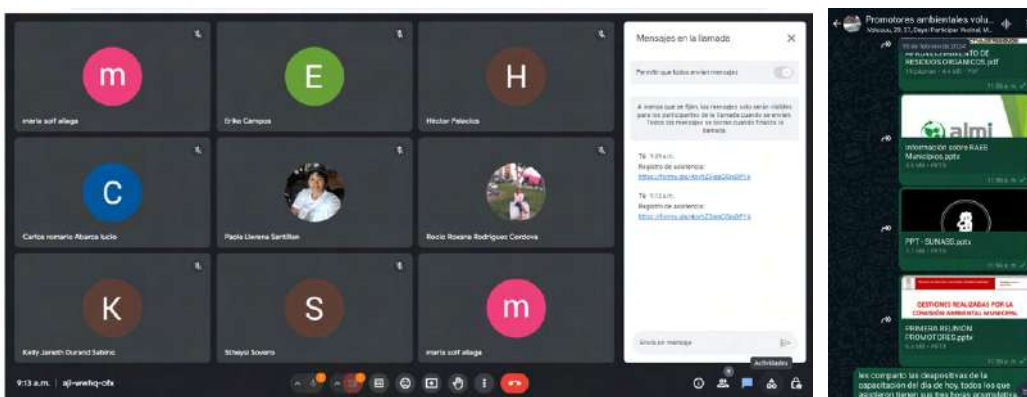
m

maria solf allaga

E

Erika Campos

H

Héctor Palacios

C

Carlos romario Abarca lucio

Paola Llerena Santillan

Rocio Roxana Rodriguez Cordova

K

Kelly Janeth Durand Sabino

S

Stheysi Sovero

m

maria solf allaga

Mensajes en la llamada

Permitir que todos envíen mensajes

A menos que se fijen, los mensajes solo serán visibles para los participantes de la llamada cuando se envíen. Todos los mensajes se borran cuando finaliza la llamada.

Tú 9:09 a.m.
Registro de asistencia:
https://forms.gle/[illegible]

Tú 9:12 a.m.
Registro de asistencia:
https://forms.gle/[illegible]

Envía un mensaje

Actividades

9:13 a.m. | ajl-wwhq-ofx

Promotores ambientales volu...
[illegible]

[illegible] DE RESIDUOS ORGANICOS.pdf

almi

Información sobre RAEE Municipios.pptx

PPT - SUNASS.pptx

GESTIONES REALIZADAS POR LA COMISIÓN AMBIENTAL MUNICIPAL

PRIMERA REUNION PROMOTORES.pptx

les comparto las diapositivas de la capacitación del día de hoy, todos los que asistieron tienen sus tres horas acumuladas